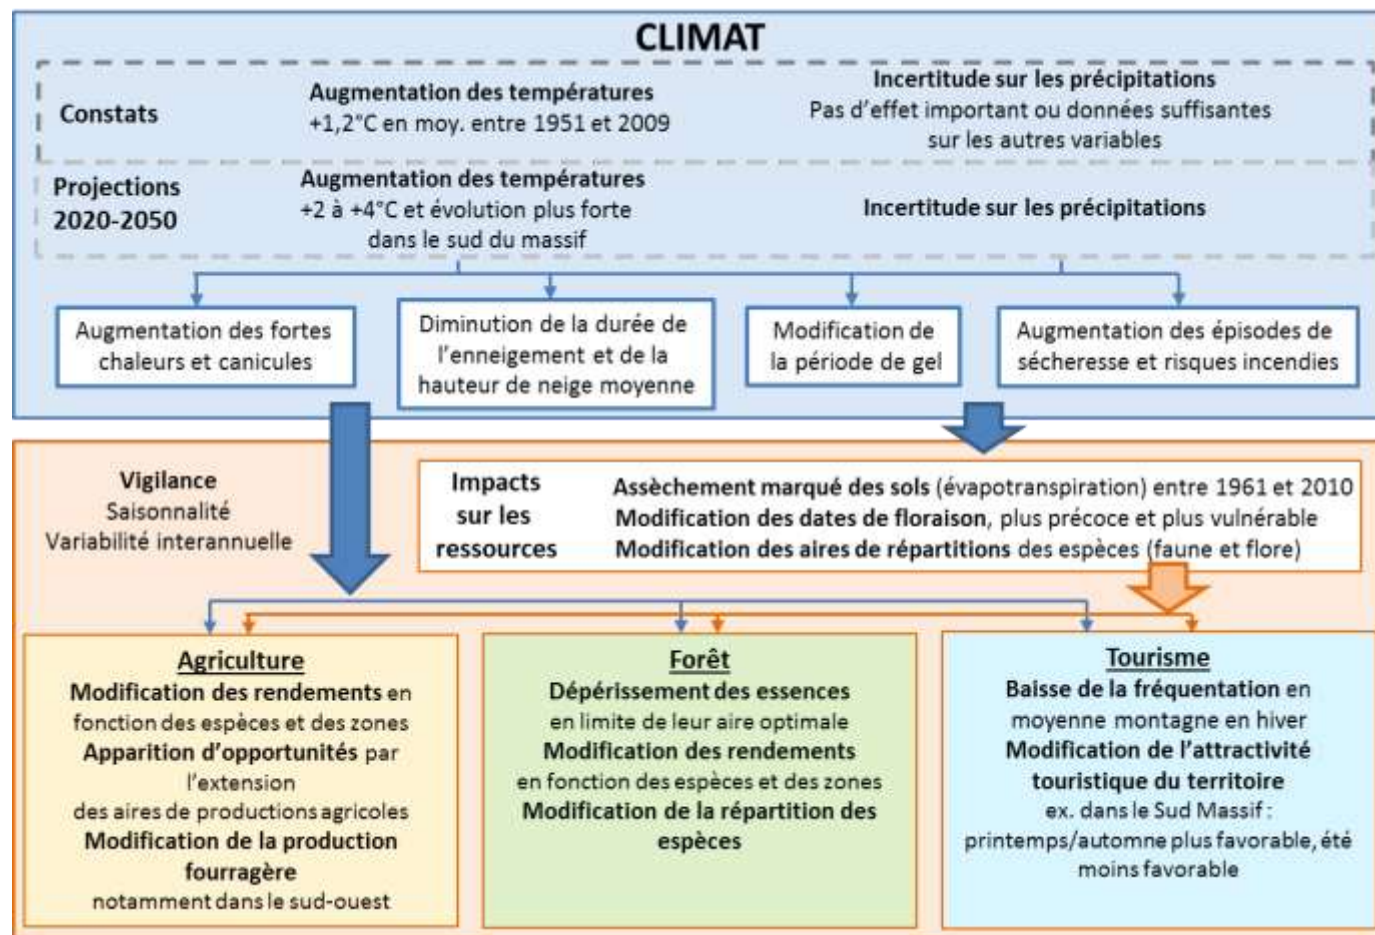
CLIMAT

Constats

Augmentation des températures
+1,2°C en moy. entre 1951 et 2009

Incertitude sur les précipitations
Pas d'effet important ou données suffisantes sur les autres variables

Projections 2020-2050

Augmentation des températures
+2 à +4°C et évolution plus forte dans le sud du massif

Incertitude sur les précipitations

Augmentation des fortes chaleurs et canicules

Diminution de la durée de l'enneigement et de la hauteur de neige moyenne

Modification de la période de gel

Augmentation des épisodes de sécheresse et risques incendies

Vigilance
Saisonnalité
Variabilité interannuelle

Impacts sur les ressources

Assèchement marqué des sols (évapotranspiration) entre 1961 et 2010
Modification des dates de floraison, plus précoce et plus vulnérable
Modification des aires de répartitions des espèces (faune et flore)

Agriculture
Modification des rendements en fonction des espèces et des zones
Apparition d'opportunités par l'extension des aires de productions agricoles
Modification de la production fourragère notamment dans le sud-ouest

Forêt
Dépérissement des essences en limite de leur aire optimale
Modification des rendements en fonction des espèces et des zones
Modification de la répartition des espèces

Tourisme
Baisse de la fréquentation en moyenne montagne en hiver
Modification de l'attractivité touristique du territoire
ex. dans le Sud Massif : printemps/automne plus favorable, été moins favorable